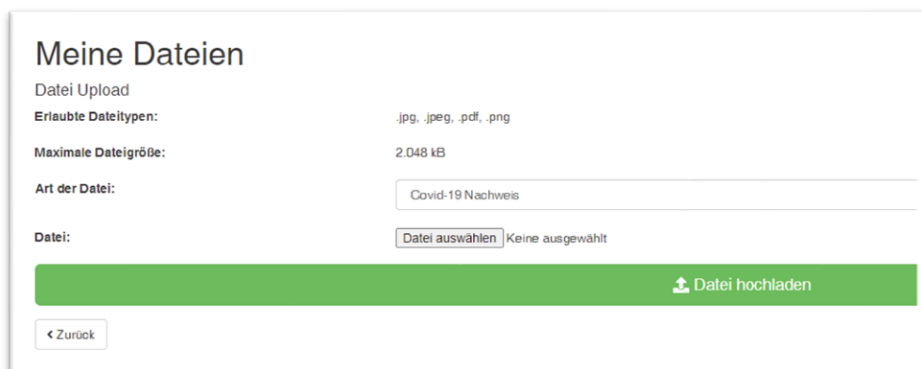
Meine Dateien

Datei Upload

| | |
|---|---|
| **Erlaubte Dateitypen:** | .jpg, .jpeg, .pdf, .png |
| **Maximale Dateigröße:** | 2.048 kB |
| **Art der Datei:** | Covid-19 Nachweis |
| **Datei:** | Datei auswählen Keine ausgewählt |

Datei hochladen

‹ Zurück